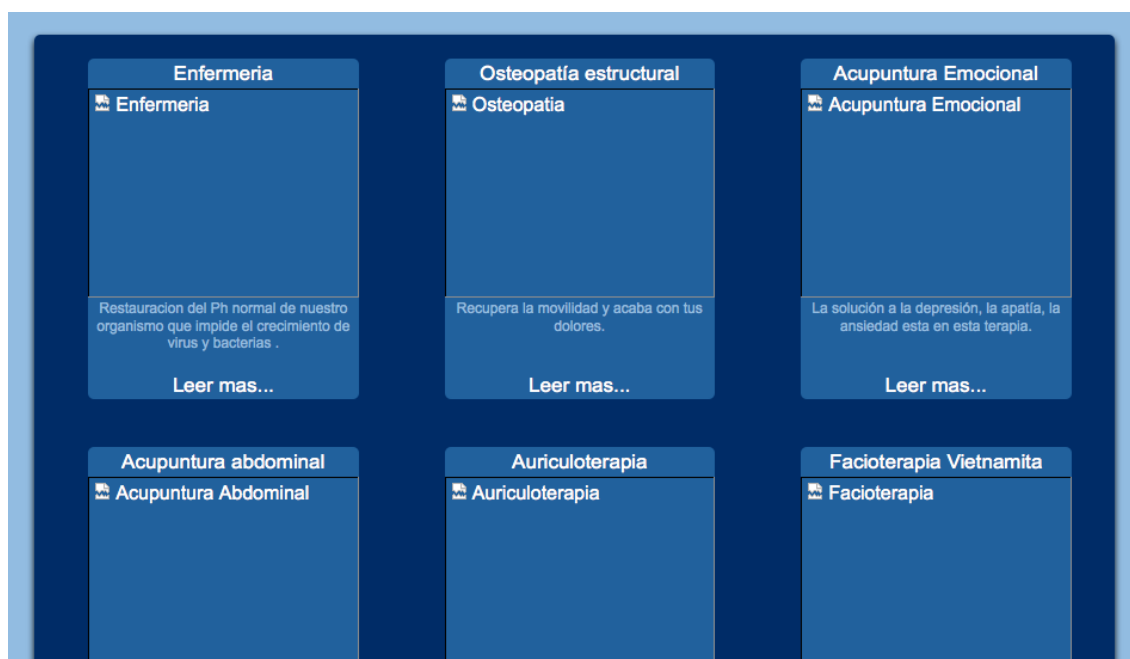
Enfermeria

Enfermeria

Restauracion del Ph normal de nuestro organismo que impide el crecimiento de virus y bacterias .

Leer mas...

Osteopatía estructural

Osteopatia

Recupera la movilidad y acaba con tus dolores.

Leer mas...

Acupuntura Emocional

Acupuntura Emocional

La solución a la depresión, la apatía, la ansiedad esta en esta terapia.

Leer mas...

Acupuntura abdominal

Acupuntura Abdominal

Auriculoterapia

Auriculoterapia

Facioterapia Vietnamita

Facioterapia